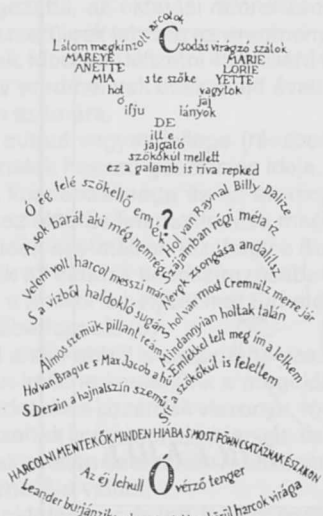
Lálom megkínzott ajkaid
Csodás virágzó szálok
MAREYE MARIE
ANETTE LORIE
MIA s te szőke YETTE
hol vagytok
ó jaj
ifju lányok
DE
ill e
jajgató
szökőkút mellett
ez a galamb is riva repked

Ó ég felé szökellő emlék?
A sok barát aki még nemrég
Hol van Raynal Billy Dalize
Velem volt harcol messzi már
szívjamban régi méla íz
S a vízből haldokló sugár
Nevük zsongása andalít
Álmos szemük pillant reám
hol van most Cremnitz merre jár
Hol van Braque s Max Jacob a hű
Mindannyian holtak talán
S Derain a hajnalszín szemű
Emlékkel telt meg ima a lelkem
Sír a szökőkút is felettem

HARCOLNI MENTEK ŐK MINDEN HIÁBA S MOST FÖNN CSATÁZNAK ÉSZAKON
Az éj lehull Ó vérző tenger
Leander burjánzik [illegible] harcok virága